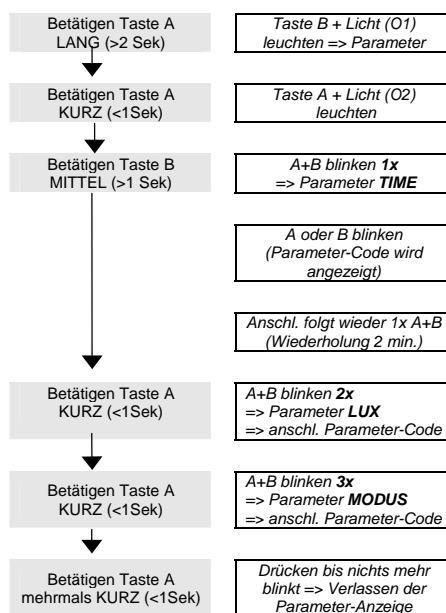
Betätigen Taste A LANG (>2 Sek)

Taste B + Licht (O1) leuchten => Parameter

Betätigen Taste A KURZ (<1Sek)

Taste A + Licht (O2) leuchten

Betätigen Taste B MITTEL (>1 Sek)

A+B blinken **1x** => Parameter **TIME**

A oder B blinken (Parameter-Code wird angezeigt)

Anschl. folgt wieder 1x A+B (Wiederholung 2 min.)

Betätigen Taste A KURZ (<1Sek)

A+B blinken **2x** => Parameter **LUX** => anschl. Parameter-Code

Betätigen Taste A KURZ (<1Sek)

A+B blinken **3x** => Parameter **MODUS** => anschl. Parameter-Code

Betätigen Taste A mehrmals KURZ (<1Sek)

Drücken bis nichts mehr blinkt => Verlassen der Parameter-Anzeige